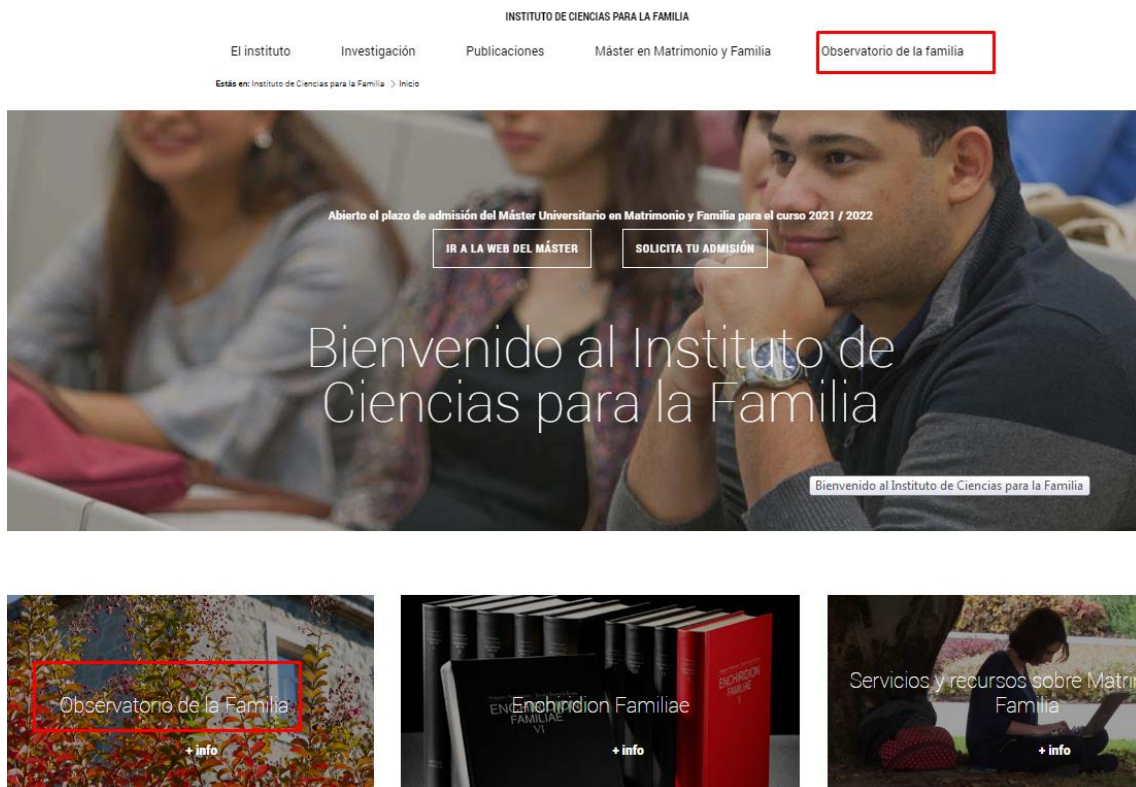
INSTITUTO DE CIENCIAS PARA LA FAMILIA

El instituto Investigación Publicaciones Máster en Matrimonio y Familia Observatorio de la familia

Estás en: Instituto de Ciencias para la Familia > Inicio

Abierto el plazo de admisión del Máster Universitario en Matrimonio y Familia para el curso 2021 / 2022

IR A LA WEB DEL MÁSTER

SOLICITA TU ADMISIÓN

Bienvenido al Instituto de Ciencias para la Familia

Bienvenido al Instituto de Ciencias para la Familia

Observatorio de la Familia
+ info

ENCHIRIDION FAMILIAE VI

ENCHIRIDION FAMILIAE

Enchiridion Familiae
+ info

Servicios y recursos sobre Matri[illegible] Familia
+ info